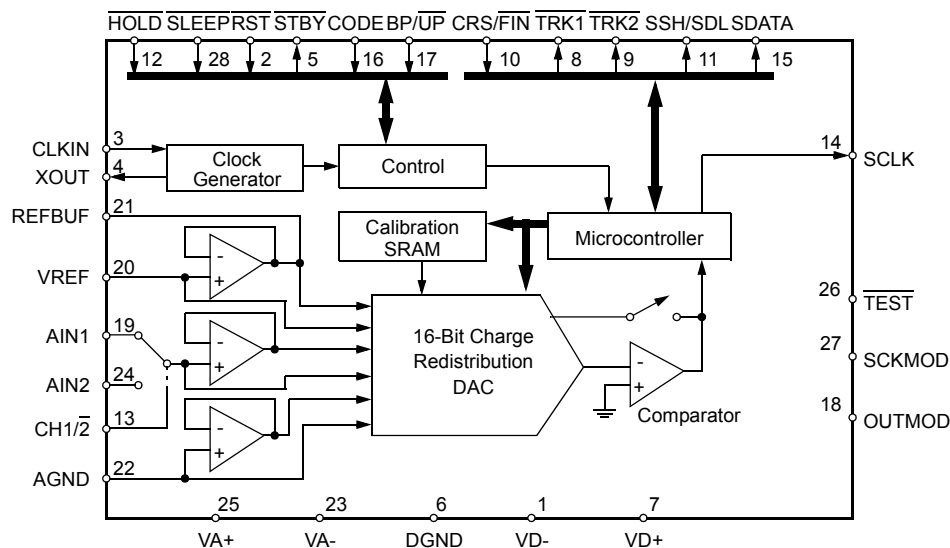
$\overline{HOLD}$ $\overline{SLEEP}$ $\overline{RST}$ $\overline{STBY}$ CODE BP/$\overline{UP}$ CRS/$\overline{FIN}$ $\overline{TRK1}$ $\overline{TRK2}$ SSH/SDL SDATA

12 28 2 5 16 17 10 8 9 11 15

CLKIN 3
XOUT 4
Clock Generator
Control
14 SCLK
REFBUF 21
Calibration SRAM
Microcontroller
VREF 20
26 $\overline{TEST}$
AIN1 19
16-Bit Charge Redistribution DAC
27 SCKMOD
AIN2 24
CH1/$\overline{2}$ 13
Comparator
18 OUTMOD
AGND 22

25 VA+
23 VA-
6 DGND
1 VD-
7 VD+